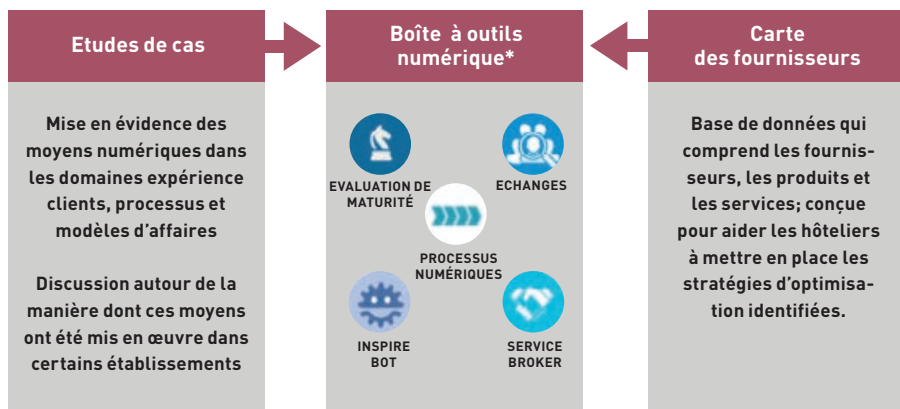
Etudes de cas

Mise en évidence des moyens numériques dans les domaines expérience clients, processus et modèles d'affaires

Discussion autour de la manière dont ces moyens ont été mis en œuvre dans certains établissements

Boîte à outils numérique*

EVALUATION DE MATURITÉ

ECHANGES

PROCESSUS NUMÉRIQUES

INSPIRE BOT

SERVICE BROKER

Carte des fournisseurs

Base de données qui comprend les fournisseurs, les produits et les services; conçue pour aider les hôteliers à mettre en place les stratégies d'optimisation identifiées.